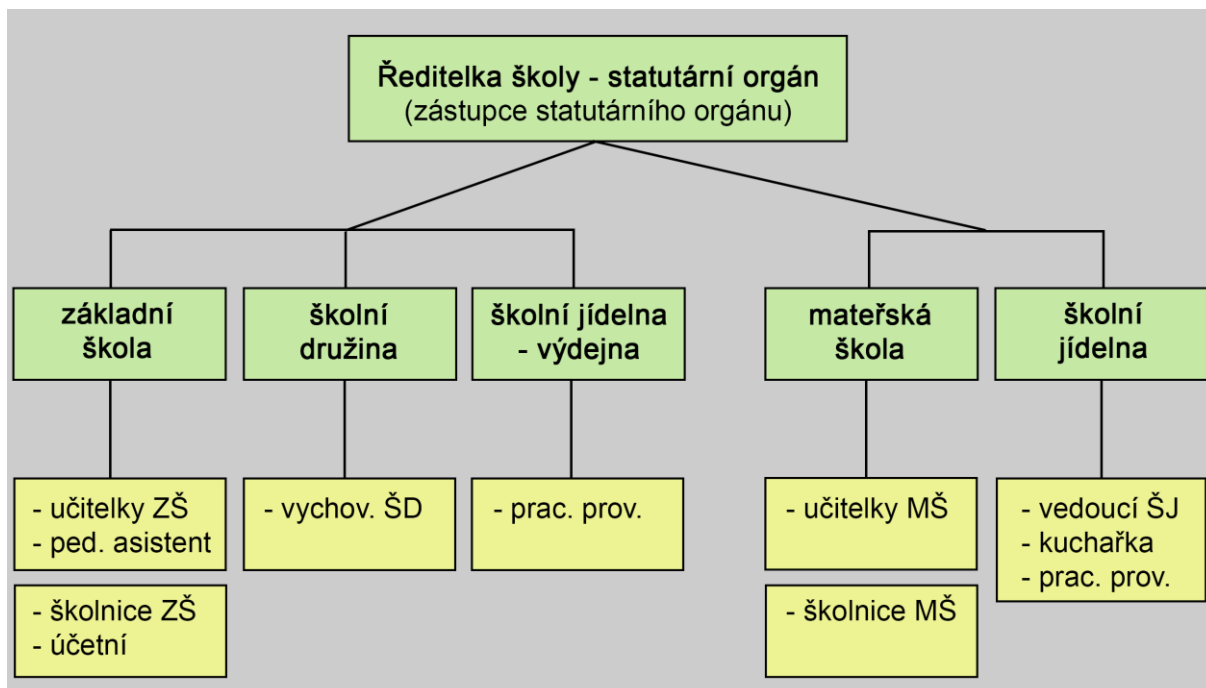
Ředitelka školy - statutární orgán
(zástupce statutárního orgánu)

základní škola

školní družina

školní jídelna - výdejna

mateřská škola

školní jídelna

- učitelky ZŠ
- ped. asistent

- školnice ZŠ
- účetní

- vychov. ŠD

- prac. prov.

- učitelky MŠ

- školnice MŠ

- vedoucí ŠJ
- kuchařka
- prac. prov.